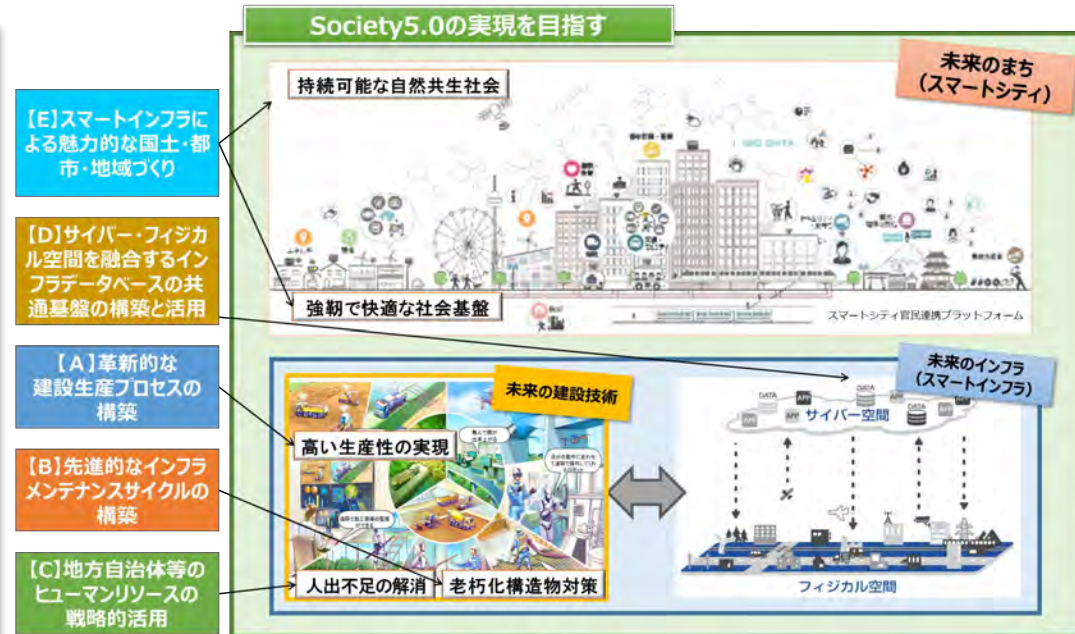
Society5.0の実現を目指す

【E】スマートインフラによる魅力的な国土・都市・地域づくり

【D】サイバー・フィジカル空間を融合するインフラデータベースの共通基盤の構築と活用

【A】革新的な建設生産プロセスの構築

【B】先進的なインフラメンテナンスサイクルの構築

【C】地方自治体等のヒューマンリソースの戦略的活用

持続可能な自然共生社会

未来のまち（スマートシティ）

強靭で快適な社会基盤

スマートシティ官民連携プラットフォーム

未来のインフラ（スマートインフラ）

未来の建設技術

高い生産性の実現

人出不足の解消

老朽化構造物対策

サイバー空間

DATA

APP

フィジカル空間